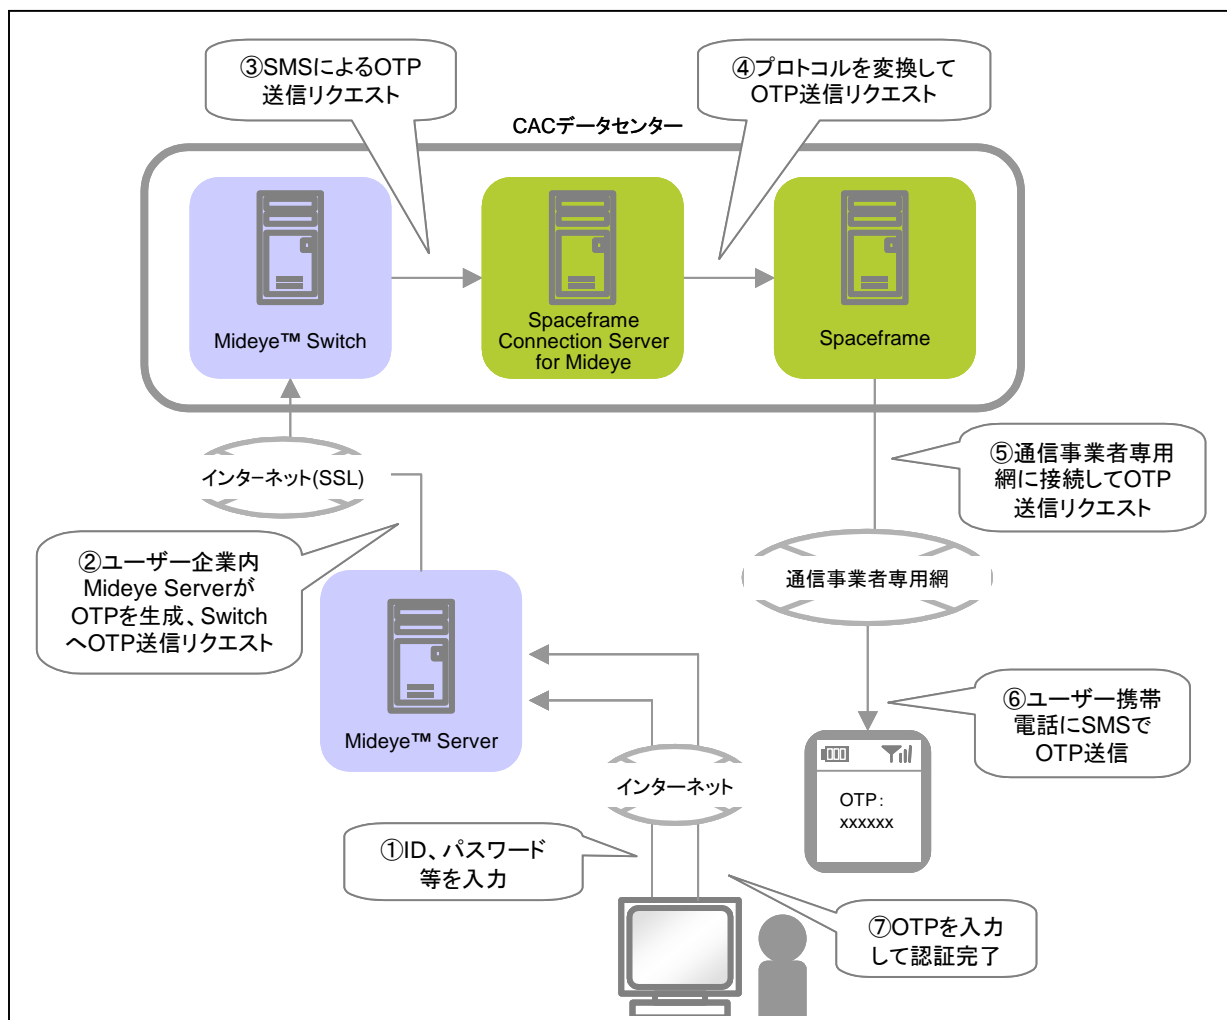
③SMSによるOTP送信リクエスト

④プロトコルを変換してOTP送信リクエスト

CACデータセンター

Mideye™ Switch

Spaceframe Connection Server for Mideye

Spaceframe

インターネット(SSL)

⑤通信事業者専用網に接続してOTP送信リクエスト

②ユーザー企業内Mideye ServerがOTPを生成、SwitchへOTP送信リクエスト

通信事業者専用網

Mideye™ Server

⑥ユーザー携帯電話にSMSでOTP送信

インターネット

OTP:
xxxxxx

①ID、パスワード等を入力

⑦OTPを入力して認証完了